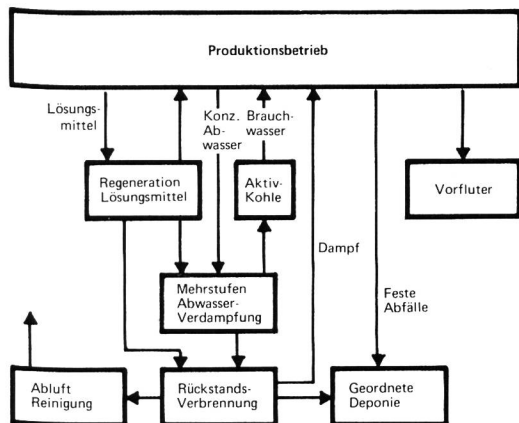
Produktionsbetrieb

Lösungsmittel

Konz. Abwasser

Brauchwasser

Regeneration Lösungsmittel

Aktiv-Kohle

Vorfluter

Dampf

Mehrstufen Abwasser-Verdampfung

Feste Abfälle

Abluft Reinigung

Rückstands-Verbrennung

Geordnete Deponie